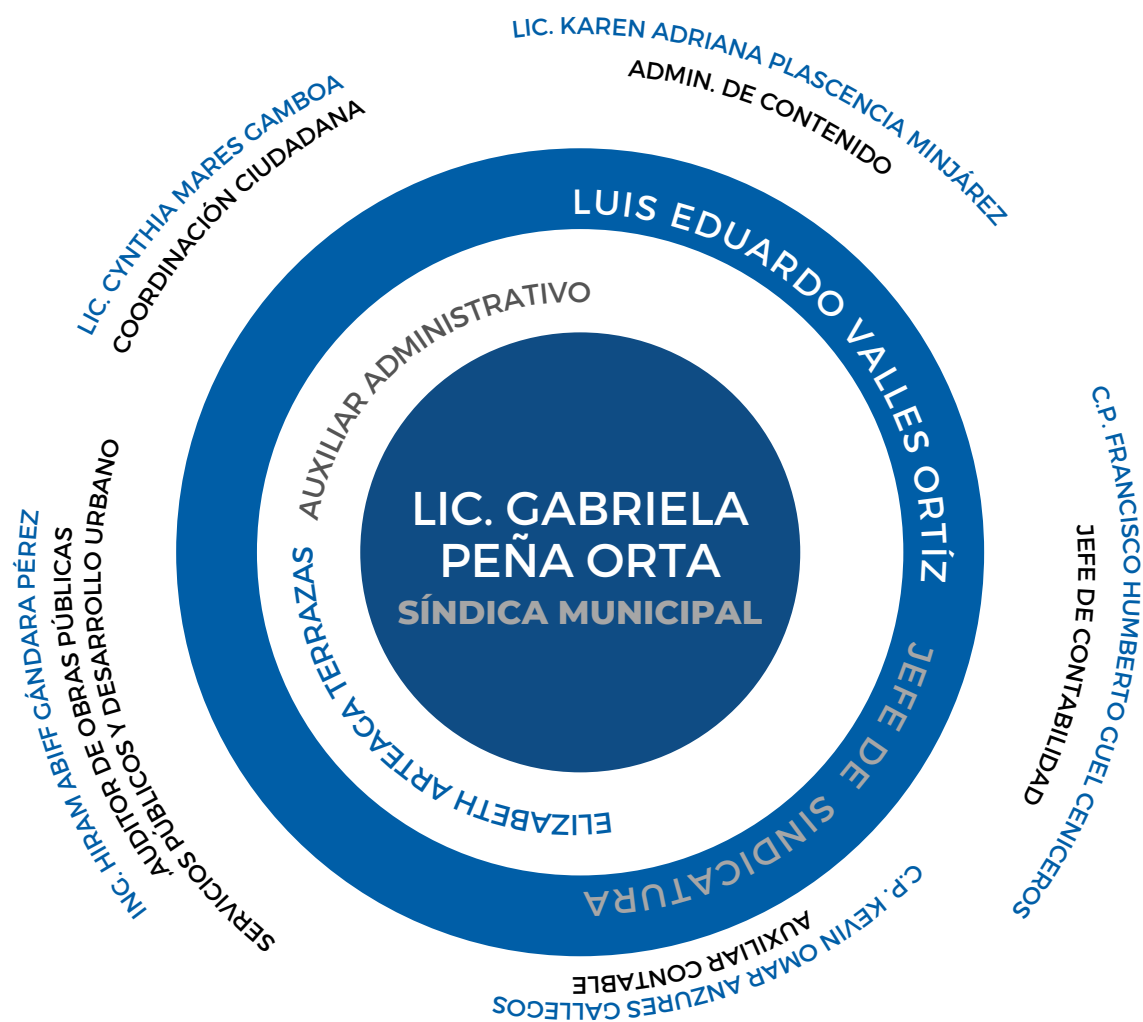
LIC. KAREN ADRIANA PLASCENCIA MINJÁREZ
ADMIN. DE CONTENIDO

LIC. CYNTHIA MARES GAMBOA
COORDINACIÓN CIUDADANA

LUIS EDUARDO VALLES ORTÍZ
JEFE DE SINDICATURA

AUXILIAR ADMINISTRATIVO
ELIZABETH ARTEAGA TERRAZAS

LIC. GABRIELA PEÑA ORTA
SÍNDICA MUNICIPAL

C.P. FRANCISCO HUMBERTO GUEL CENICEROS
JEFE DE CONTABILIDAD

INC. HIRAM ABIFF GÁNDARA PÉREZ
AUDITOR DE OBRAS PÚBLICAS SERVICIOS PÚBLICOS Y DESARROLLO URBANO

C.P. KEVIN OMAR ANZURES GALLEGOS
AUXILIAR CONTABLE